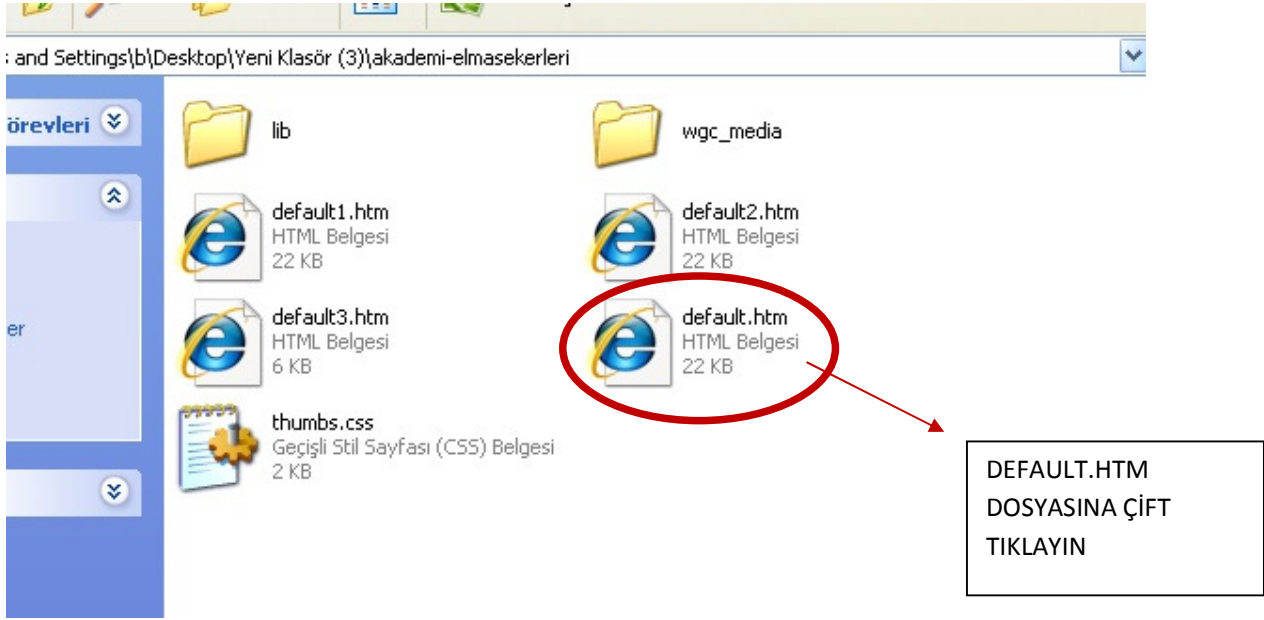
s and Settings\b\Desktop\Yeni Klasör (3)\akademi-elmasekerleri

örevleri

er

lib

wgc_media

default1.htm
HTML Belgesi
22 KB

default2.htm
HTML Belgesi
22 KB

default3.htm
HTML Belgesi
6 KB

default.htm
HTML Belgesi
22 KB

thumbs.css
Geçişli Stil Sayfası (CSS) Belgesi
2 KB

DEFAULT.HTM DOSYASINA ÇİFT TIKLAYIN